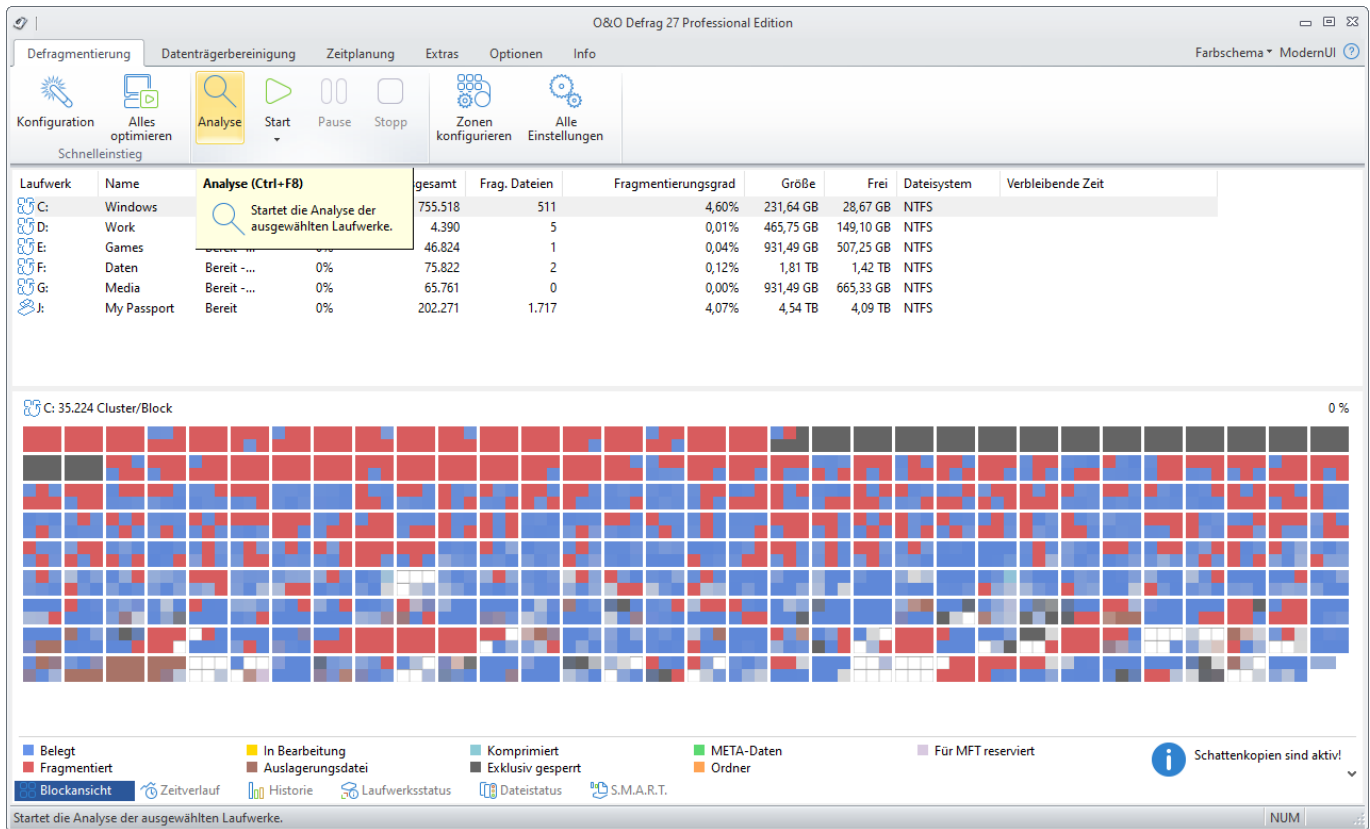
O&O Defrag 27 Professional Edition

Defragmentierung | Datenträgerbereinigung | Zeitplanung | Extras | Optionen | Info

Farbschema ▾ ModernUI

Konfiguration | Alles optimieren | Analyse | Start | Pause | Stopp | Zonen konfigurieren | Alle Einstellungen

Schnelleinstieg

Analyse (Ctrl+F8)
Startet die Analyse der ausgewählten Laufwerke.

| Laufwerk | Name | | | gesamt | Frag. Dateien | Fragmentierungsgrad | Größe | Frei | Dateisystem | Verbleibende Zeit |
|---|---|---|---|---|---|---|---|---|---|---|
| C: | Windows | | | 755.518 | 511 | 4,60% | 231,64 GB | 28,67 GB | NTFS | |
| D: | Work | | | 4.390 | 5 | 0,01% | 465,75 GB | 149,10 GB | NTFS | |
| E: | Games | Bereit -... | 0% | 46.824 | 1 | 0,04% | 931,49 GB | 507,25 GB | NTFS | |
| F: | Daten | Bereit -... | 0% | 75.822 | 2 | 0,12% | 1,81 TB | 1,42 TB | NTFS | |
| G: | Media | Bereit -... | 0% | 65.761 | 0 | 0,00% | 931,49 GB | 665,33 GB | NTFS | |
| J: | My Passport | Bereit | 0% | 202.271 | 1.717 | 4,07% | 4,54 TB | 4,09 TB | NTFS | |

C: 35.224 Cluster/Block

0 %

Belegt
Fragmentiert
In Bearbeitung
Auslagerungsdatei
Komprimiert
Exklusiv gesperrt
META-Daten
Ordner
Für MFT reserviert

Schattenkopien sind aktiv!

Blockansicht | Zeitverlauf | Historie | Laufwerksstatus | Dateistatus | S.M.A.R.T.

Startet die Analyse der ausgewählten Laufwerke.

NUM